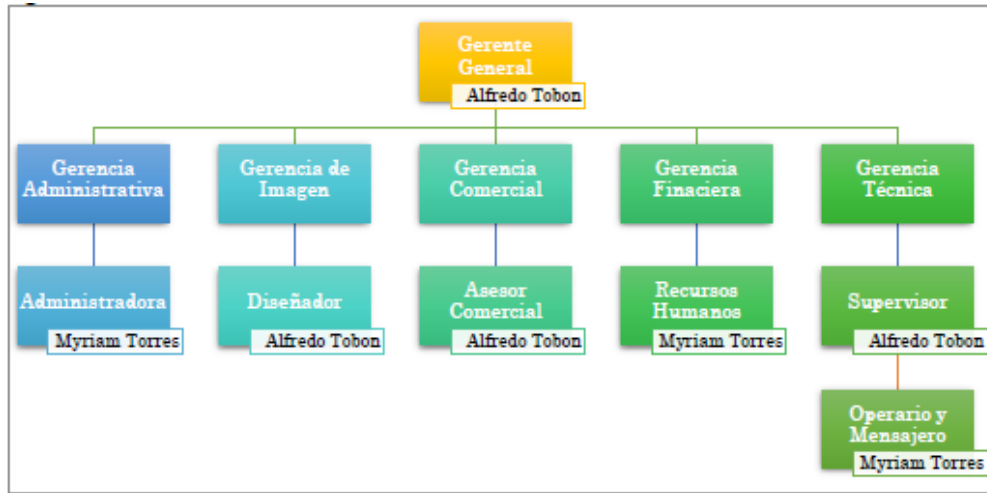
Gerente General
Alfredo Tobon

Gerencia Administrativa

Gerencia de Imagen

Gerencia Comercial

Gerencia Finaciera

Gerencia Técnica

Administradora
Myriam Torres

Diseñador
Alfredo Tobon

Asesor Comercial
Alfredo Tobon

Recursos Humanos
Myriam Torres

Supervisor
Alfredo Tobon

Operario y Mensajero
Myriam Torres